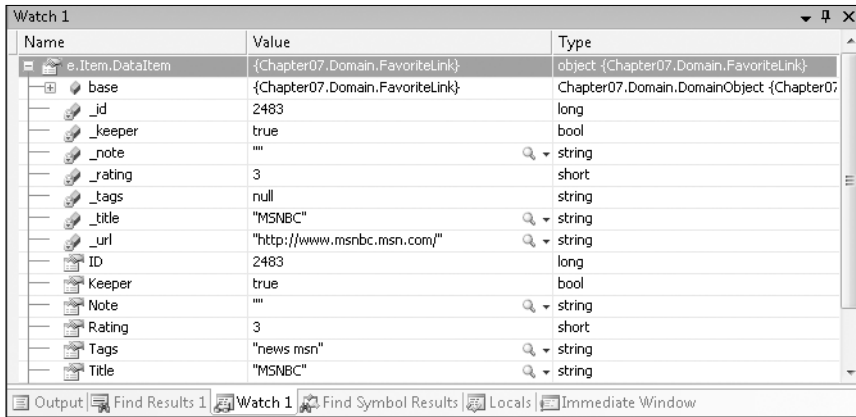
Watch 1

| Name | Value | Type |
|---|---|---|
| e.Item.DataItem | {Chapter07.Domain.FavoriteLink} | object {Chapter07.Domain.FavoriteLink} |
| base | {Chapter07.Domain.FavoriteLink} | Chapter07.Domain.DomainObject {Chapter07 |
| _id | 2483 | long |
| _keeper | true | bool |
| _note | "" | string |
| _rating | 3 | short |
| _tags | null | string |
| _title | "MSNBC" | string |
| _url | "http://www.msnbc.msn.com/" | string |
| ID | 2483 | long |
| Keeper | true | bool |
| Note | "" | string |
| Rating | 3 | short |
| Tags | "news msn" | string |
| Title | "MSNBC" | string |

Output | Find Results 1 | Watch 1 | Find Symbol Results | Locals | Immediate Window